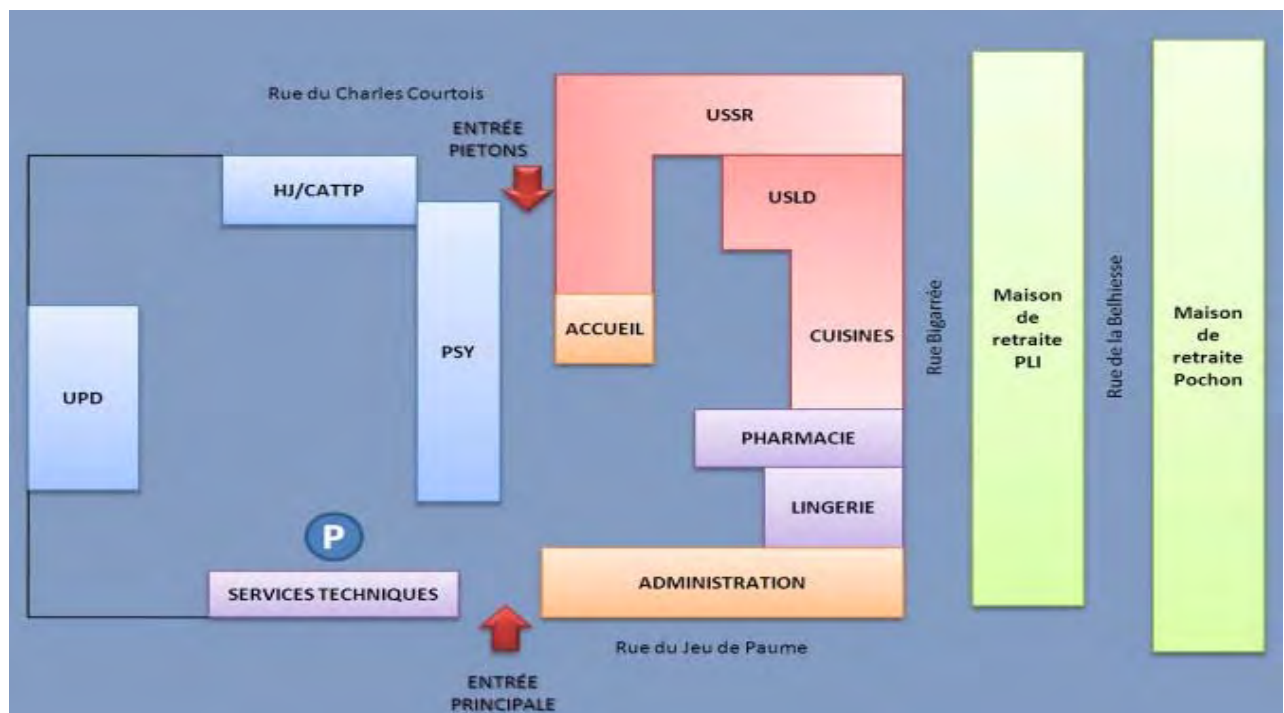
Rue du Charles Courtois

ENTRÉE PIETONS

USSR

HJ/CATTP

USLD

ACCUEIL

PSY

CUISINES

UPD

PHARMACIE

LINGERIE

P

SERVICES TECHNIQUES

ADMINISTRATION

ENTRÉE PRINCIPALE

Rue du Jeu de Paume

Rue Bigarrée

Maison de retraite PLI

Rue de la Belhiesse

Maison de retraite Pochon